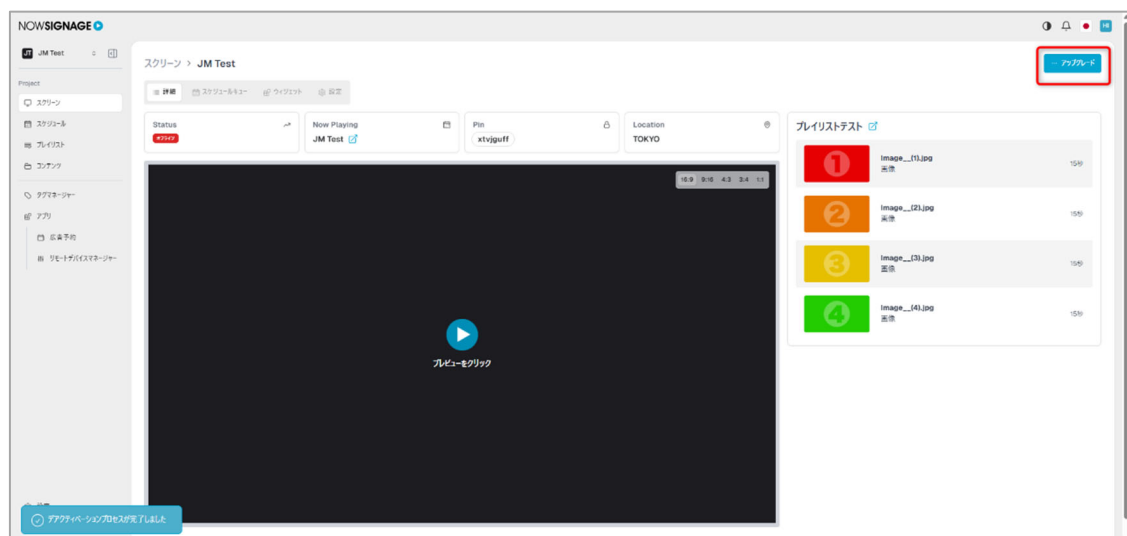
NOWSIGNAGE

HI

JT JM Test

Project

スクリーン

スケジュール

プレイリスト

コンテンツ

タグマネージャー

アプリ

広告予約

リモートデバイスマネージャー

スクリーン > JM Test

アップグレード

詳細 スケジュールキュー ウィジェット 設定

Status
オフライン

Now Playing
JM Test

Pin
xtvjguff

Location
TOKYO

16:9 9:16 4:3 3:4 1:1

プレビューをクリック

プレイリストテスト

①
Image__(1).jpg
画像
15秒

②
Image__(2).jpg
画像
15秒

③
Image__(3).jpg
画像
15秒

④
Image__(4).jpg
画像
15秒

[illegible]

デアクティベーションプロセスが完了しました